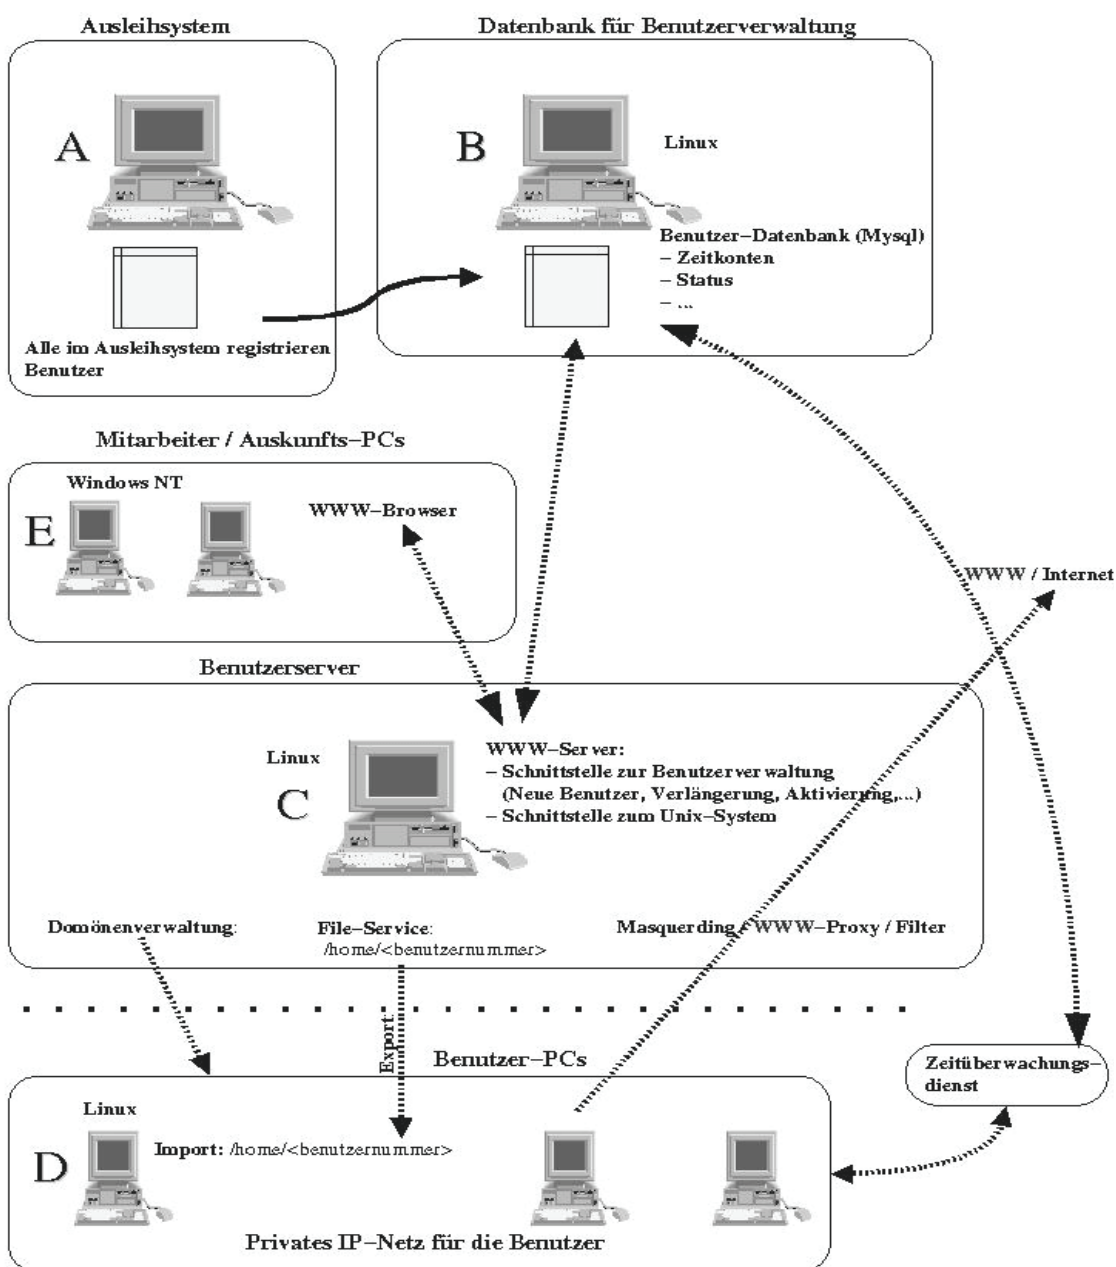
Ausleihsystem

A

Alle im Auskeihsystem registrieren Benutzer

Datenbank für Benutzerverwaltung

B

Linux

Benutzer–Datenbank (Mysql)
– Zeitkonten
– Status
– ...

Mitarbeiter / Auskunfts–PCs

Windows NT

E

WWW–Browser

WWW / Internet

Benutzerserver

Linux

C

WWW–Server:
– Schnittstelle zur Benutzerverwaltung
(Neue Benutzer, Verlängerung, Aktivierung,...)
– Schnittstelle zum Unix–System

Domönenverwaltung:

File–Service:
/home/<benutzernummer>

Masquerding / WWW–Proxy / Filter

Export

Benutzer–PCs

Zeitüberwachungs–dienst

Linux

D

Import: /home/<benutzernummer>

Privates IP–Netz für die Benutzer